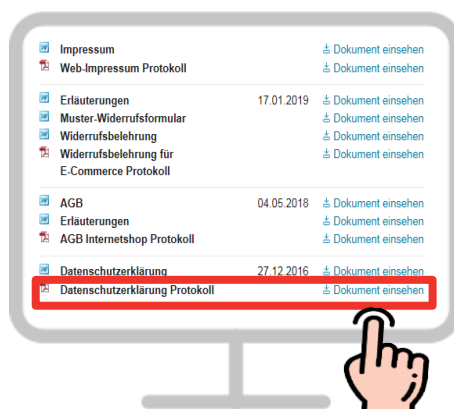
Impressum ⤓ Dokument einsehen
Web-Impressum Protokoll ⤓ Dokument einsehen

Erläuterungen 17.01.2019 ⤓ Dokument einsehen
Muster-Widerrufsformular ⤓ Dokument einsehen
Widerrufsbelehrung ⤓ Dokument einsehen
Widerrufsbelehrung für E-Commerce Protokoll ⤓ Dokument einsehen

AGB 04.05.2018 ⤓ Dokument einsehen
Erläuterungen ⤓ Dokument einsehen
AGB Internetshop Protokoll ⤓ Dokument einsehen

Datenschutzerklärung 27.12.2016 ⤓ Dokument einsehen
Datenschutzerklärung Protokoll ⤓ Dokument einsehen